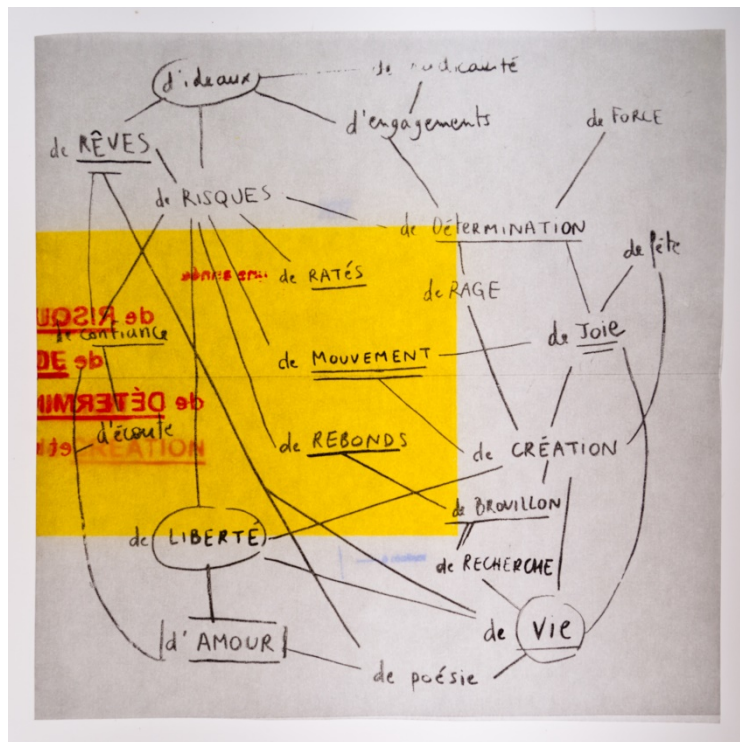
d'ideaux

de radicalité

d'engagements

de FORCE

de RÊVES

de RISQUES

de DÉTERMINATION

de fête

de RATÉS

de RAGE

de RISQU

de confiance

de Joie

DE de

de MOUVEMENT

de DÉTERMI

de DÉTER

d'écoute

et

CRÉATION

de REBONDS

de CRÉATION

de BROUILLON

de LIBERTÉ

de RECHERCHE

de VIE

d'AMOUR

de poésie